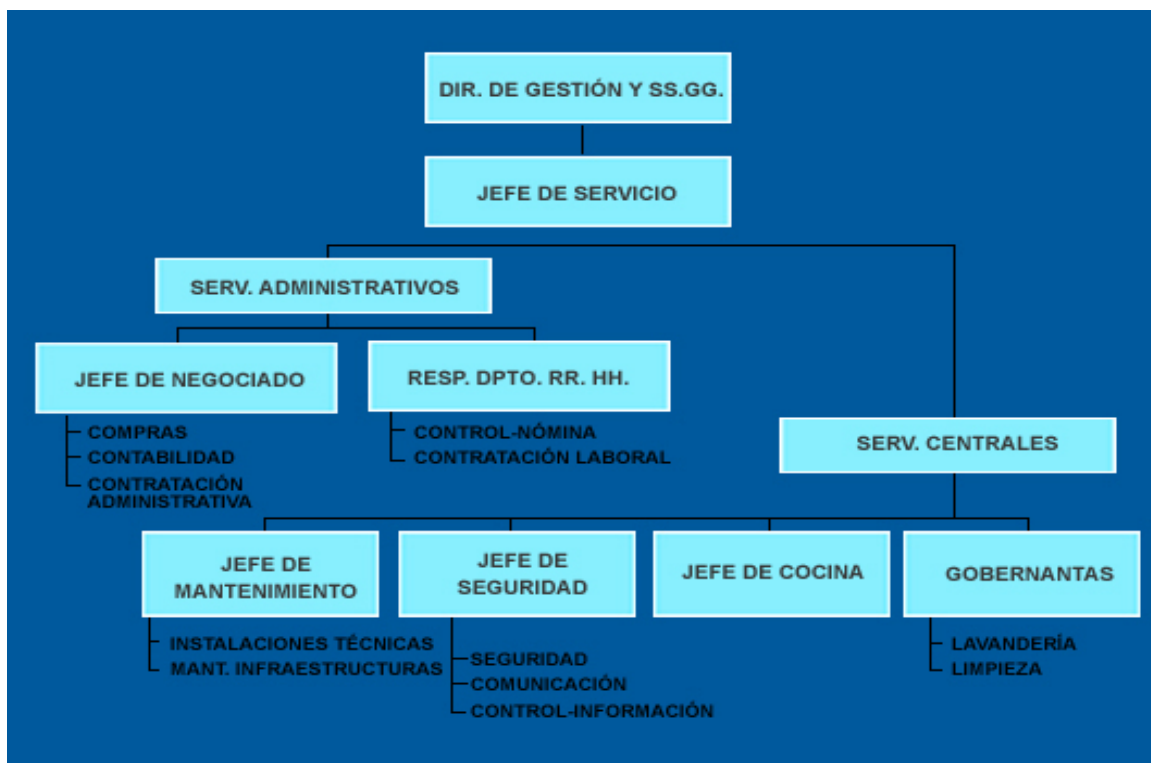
DIR. DE GESTIÓN Y SS.GG.

JEFE DE SERVICIO

SERV. ADMINISTRATIVOS

JEFE DE NEGOCIADO

COMPRAS
CONTABILIDAD
CONTRATACIÓN ADMINISTRATIVA

RESP. DPTO. RR. HH.

CONTROL-NÓMINA
CONTRATACIÓN LABORAL

SERV. CENTRALES

JEFE DE MANTENIMIENTO

INSTALACIONES TÉCNICAS
MANT. INFRAESTRUCTURAS

JEFE DE SEGURIDAD

SEGURIDAD
COMUNICACIÓN
CONTROL-INFORMACIÓN

JEFE DE COCINA

GOBERNANTAS

LAVANDERÍA
LIMPIEZA